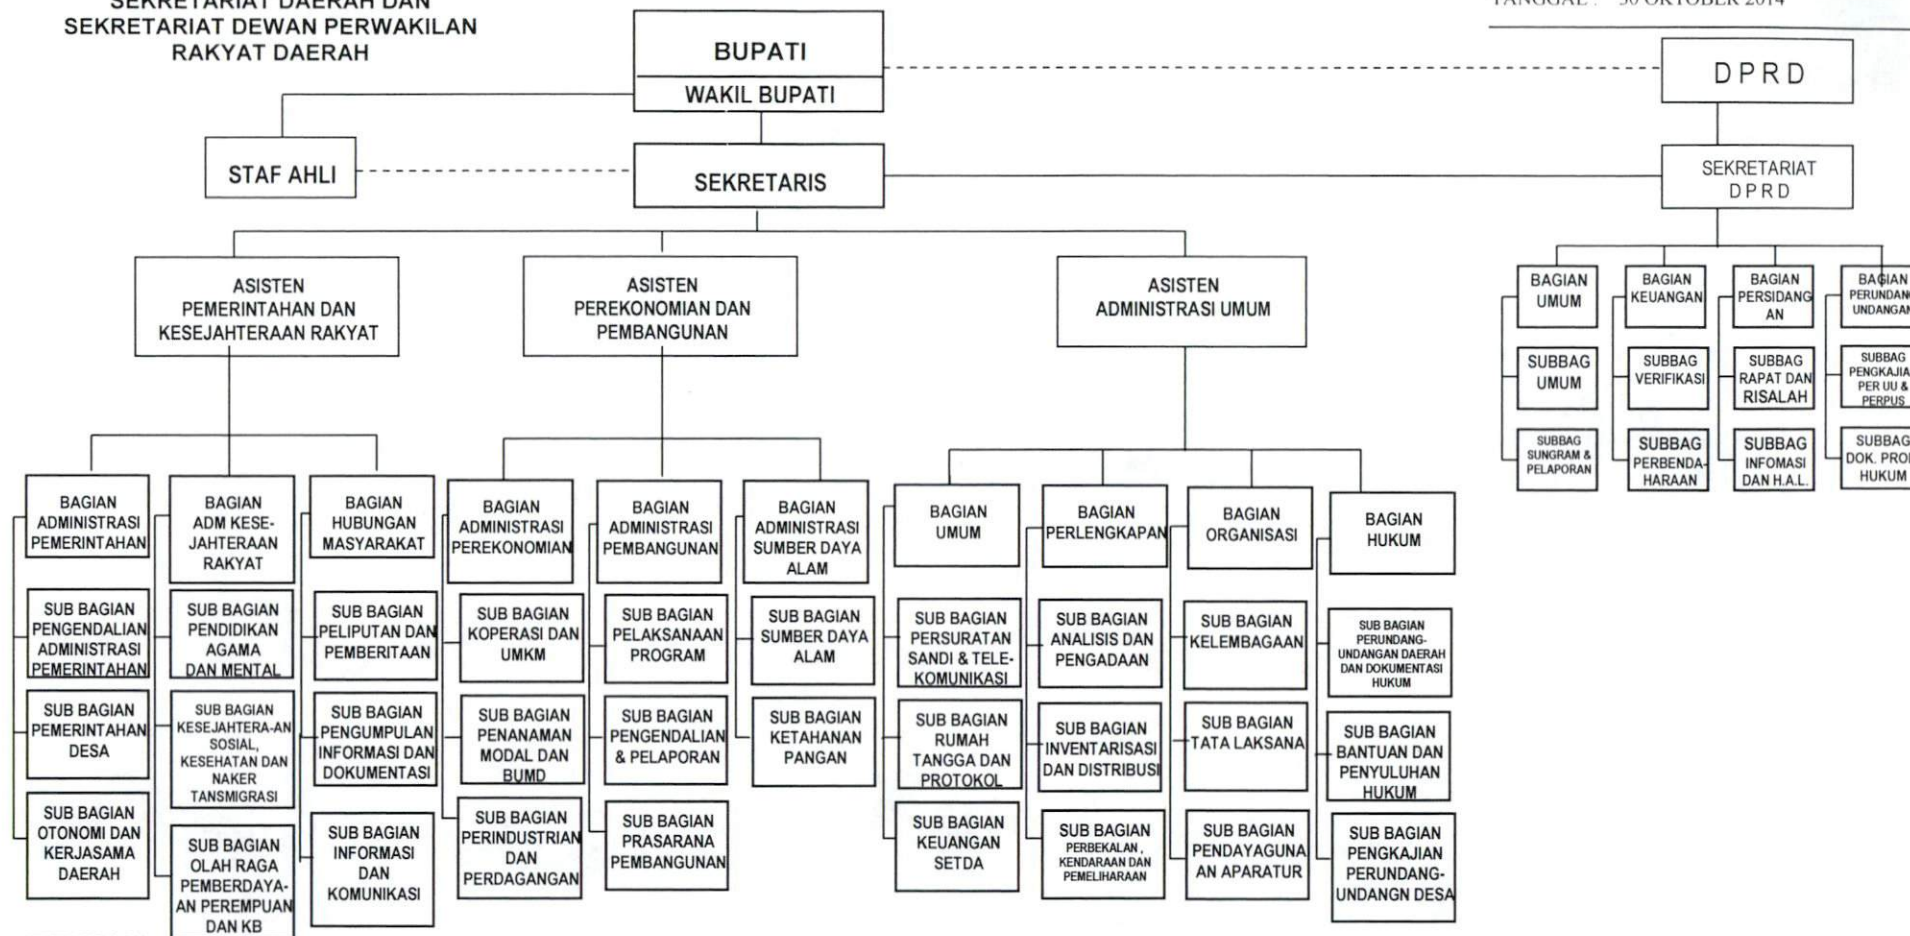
SEKRETARIAT DAERAH DAN SEKRETARIAT DEWAN PERWAKILAN RAKYAT DAERAH

TANGGAL : 30 OKTOBER 2014

BUPATI
WAKIL BUPATI

DPRD

STAF AHLI

SEKRETARIS

SEKRETARIAT DPRD

ASISTEN PEMERINTAHAN DAN KESEJAHTERAAN RAKYAT

ASISTEN PEREKONOMIAN DAN PEMBANGUNAN

ASISTEN ADMINISTRASI UMUM

BAGIAN UMUM
SUBBAG UMUM
SUBBAG SUNGRAM & PELAPORAN

BAGIAN KEUANGAN
SUBBAG VERIFIKASI
SUBBAG PERBENDAHARAAN

BAGIAN PERSIDANGAN
SUBBAG RAPAT DAN RISALAH
SUBBAG INFOMASI DAN H.A.L.

BAGIAN PERUNDANG UNDANGAN
SUBBAG PENGKAJIAN PER UU & PERPUS
SUBBAG DOK. PRO HUKUM

BAGIAN ADMINISTRASI PEMERINTAHAN
SUB BAGIAN PENGENDALIAN ADMINISTRASI PEMERINTAHAN
SUB BAGIAN PEMERINTAHAN DESA
SUB BAGIAN OTONOMI DAN KERJASAMA DAERAH

BAGIAN ADM KESEJAHTERAAN RAKYAT
SUB BAGIAN PENDIDIKAN AGAMA DAN MENTAL
SUB BAGIAN KESEJAHTERA-AN SOSIAL, KESEHATAN DAN NAKER TANSMIGRASI
SUB BAGIAN OLAH RAGA PEMBERDAYA-AN PEREMPUAN DAN KB

BAGIAN HUBUNGAN MASYARAKAT
SUB BAGIAN PELIPUTAN DAN PEMBERITAAN
SUB BAGIAN PENGUMPULAN INFORMASI DAN DOKUMENTASI
SUB BAGIAN INFORMASI DAN KOMUNIKASI

BAGIAN ADMINISTRASI PEREKONOMIAN
SUB BAGIAN KOPERASI DAN UMKM
SUB BAGIAN PENANAMAN MODAL DAN BUMD
SUB BAGIAN PERINDUSTRIAN DAN PERDAGANGAN

BAGIAN ADMINISTRASI PEMBANGUNAN
SUB BAGIAN PELAKSANAAN PROGRAM
SUB BAGIAN PENGENDALIAN & PELAPORAN
SUB BAGIAN PRASARANA PEMBANGUNAN

BAGIAN ADMINISTRASI SUMBER DAYA ALAM
SUB BAGIAN SUMBER DAYA ALAM
SUB BAGIAN KETAHANAN PANGAN

BAGIAN UMUM
SUB BAGIAN PERSURATAN SANDI & TELEKOMUNIKASI
SUB BAGIAN RUMAH TANGGA DAN PROTOKOL
SUB BAGIAN KEUANGAN SETDA

BAGIAN PERLENGKAPAN
SUB BAGIAN ANALISIS DAN PENGADAAN
SUB BAGIAN INVENTARISASI DAN DISTRIBUSI
SUB BAGIAN PERBEKALAN, KENDARAAN DAN PEMELIHARAAN

BAGIAN ORGANISASI
SUB BAGIAN KELEMBAGAAN
SUB BAGIAN TATA LAKSANA
SUB BAGIAN PENDAYAGUNAAN APARATUR

BAGIAN HUKUM
SUB BAGIAN PERUNDANG-UNDANGAN DAERAH DAN DOKUMENTASI HUKUM
SUB BAGIAN BANTUAN DAN PENYULUHAN HUKUM
SUB BAGIAN PENGKAJIAN PERUNDANG-UNDANGN DESA